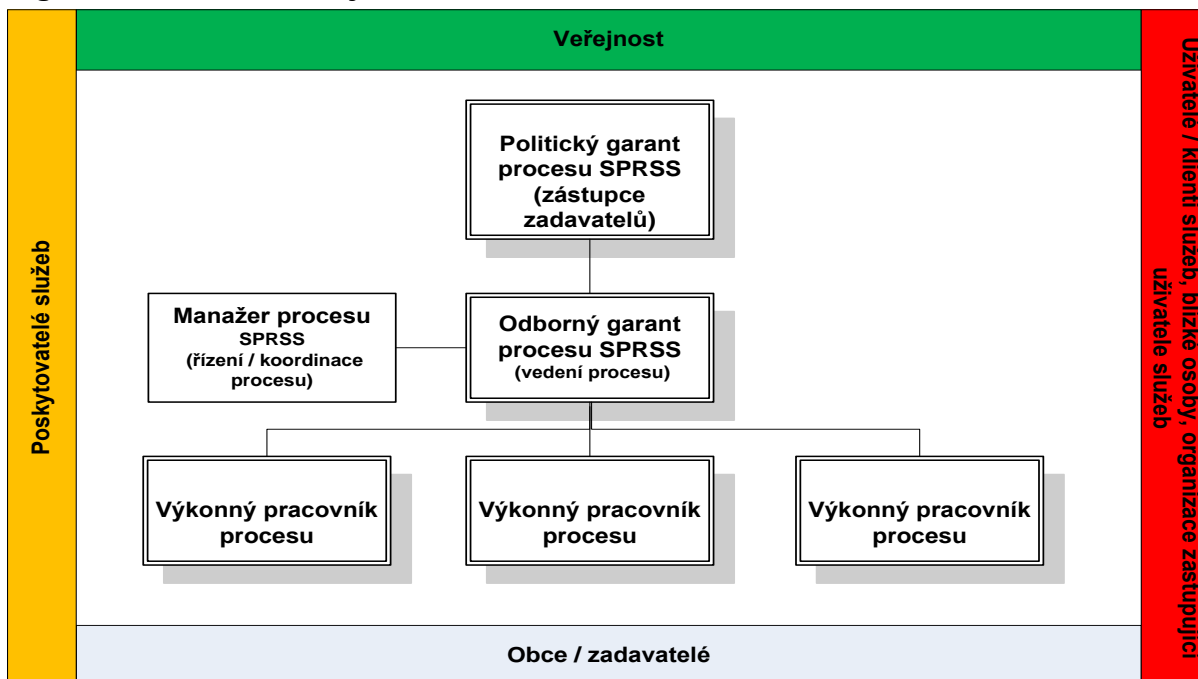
Veřejnost

Poskytovatelé služeb

Politický garant procesu SPRSS (zástupce zadavatelů)

Manažer procesu SPRSS (řízení / koordinace procesu)

Odborný garant procesu SPRSS (vedení procesu)

Výkonný pracovník procesu

Výkonný pracovník procesu

Výkonný pracovník procesu

Uživatelé / klienti služeb, blízké osoby, organizace zastupující uživatele služeb

Obce / zadavatelé